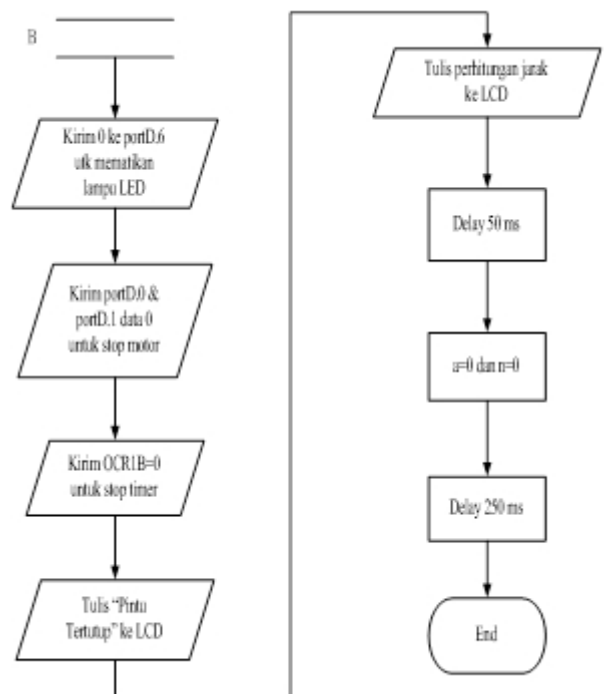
B

Kirim 0 ke portD.6 utk mematikan lampu LED

Kirim portD.0 & portD.1 data 0 untuk stop motor

Kirim OCR1B=0 untuk stop timer

Tulis "Pintu Tertutup" ke LCD

Tulis perhitungan jarak ke LCD

Delay 50 ms

a=0 dan n=0

Delay 250 ms

End